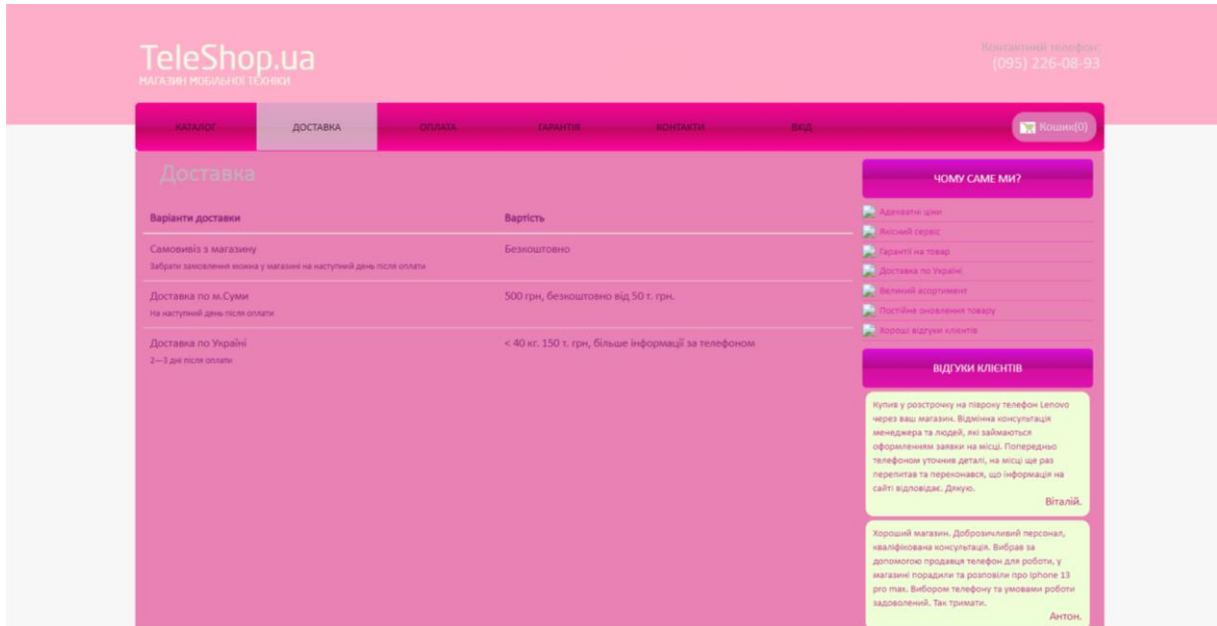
TeleShop.ua
МАГАЗИН МОБІЛЬНОЇ ТЕХНІКИ

Контактний телефон:
(095) 226-08-93

КАТАЛОГ | ДОСТАВКА | ОПЛАТА | ГАРАНТІЯ | КОНТАКТИ | ВХІД

Кошик(0)

Доставка

| Варіанти доставки | Вартість |
|---|---|
| Самовивіз з магазину<br>Забрати замовлення можна у магазині на наступний день після оплати | Безкоштовно |
| Доставка по м.Суми<br>На наступний день після оплати | 500 грн, безкоштовно від 50 т. грн. |
| Доставка по Україні<br>2—3 дні після оплати | < 40 кг. 150 т. грн, більше інформації за телефоном |

ЧОМУ САМЕ МИ?

Адекватні ціни
Якісний сервіс
Гарантії на товар
Доставка по Україні
Великий асортимент
Постійне оновлення товару
Хороші відгуки клієнтів

ВІДГУКИ КЛІЄНТІВ

Купив у розстрочку на півроку телефон Lenovo через ваш магазин. Відмінна консультація менеджера та людей, які займаються оформленням заявки на місці. Попередньо телефоном уточнив деталі, на місці ще раз перепитав та переконався, що інформація на сайті відповідає. Дякую.
Віталій.

Хороший магазин. Доброзичливий персонал, кваліфікована консультація. Вибрав за допомогою продавця телефон для роботи, у магазині порадили та розповіли про iphone 13 pro max. Вибором телефону та умовами роботи задоволений. Так тримати.
Антон.